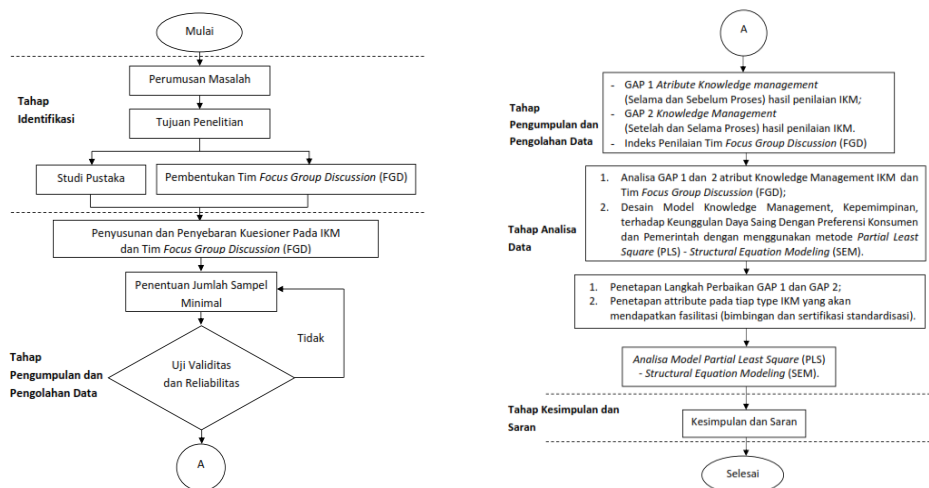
Mulai

Tahap Identifikasi

Perumusan Masalah

Tujuan Penelitian

Studi Pustaka

Pembentukan Tim *Focus Group Discussion* (FGD)

Penyusunan dan Penyebaran Kuesioner Pada IKM dan Tim *Focus Group Discussion* (FGD)

Penentuan Jumlah Sampel Minimal

Tidak

Tahap Pengumpulan dan Pengolahan Data

Uji Validitas dan Reliabilitas

A

A

Tahap Pengumpulan dan Pengolahan Data

- GAP 1 *Atribute Knowledge management* (Selama dan Sebelum Proses) hasil penilaian IKM*;*
- GAP 2 *Knowledge Management* (Setelah dan Selama Proses) hasil penilaian IKM.
- Indeks Penilaian Tim *Focus Group Discussion* (FGD)

Tahap Analisa Data

1. Analisa GAP 1 dan 2 atribut Knowledge Management IKM dan Tim *Focus Group Discussion* (FGD);
2. Desain Model Knowledge Management, Kepemimpinan, terhadap Keunggulan Daya Saing Dengan Preferensi Konsumen dan Pemerintah dengan menggunakan metode *Partial Least Square* (PLS) - *Structural Equation Modeling* (SEM).

1. Penetapan Langkah Perbaikan GAP 1 dan GAP 2;
2. Penetapan attribute pada tiap type IKM yang akan mendapatkan fasilitasi (bimbingan dan sertifikasi standardisasi).

*Analisa Model Partial Least Square* (PLS) - *Structural Equation Modeling* (SEM).

Tahap Kesimpulan dan Saran

Kesimpulan dan Saran

Selesai